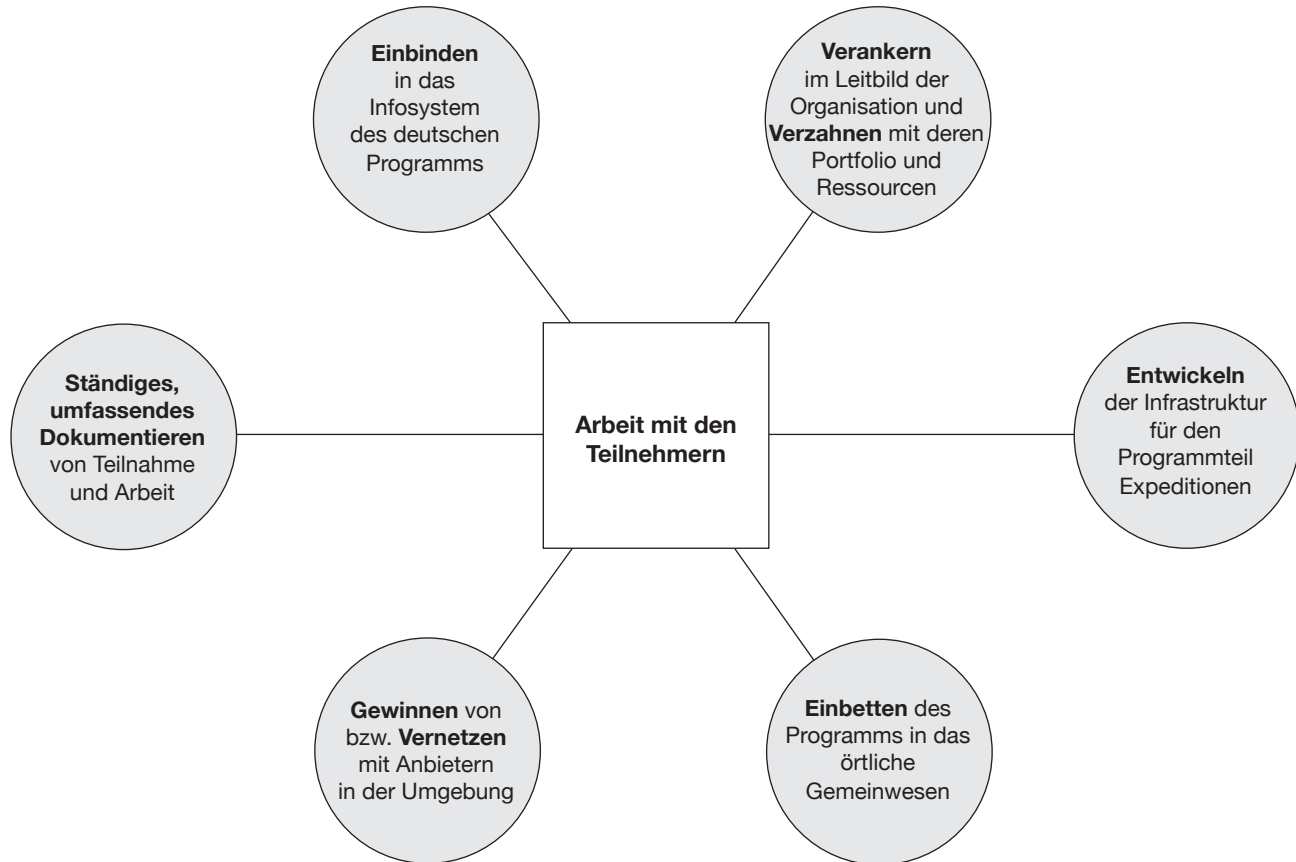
Einbinden in das Infosystem des deutschen Programms

Verankern im Leitbild der Organisation und Verzahnen mit deren Portfolio und Ressourcen

Ständiges, umfassendes Dokumentieren von Teilnahme und Arbeit

Arbeit mit den Teilnehmern

Entwickeln der Infrastruktur für den Programmteil Expeditionen

Gewinnen von bzw. Vernetzen mit Anbietern in der Umgebung

Einbetten des Programms in das örtliche Gemeinwesen